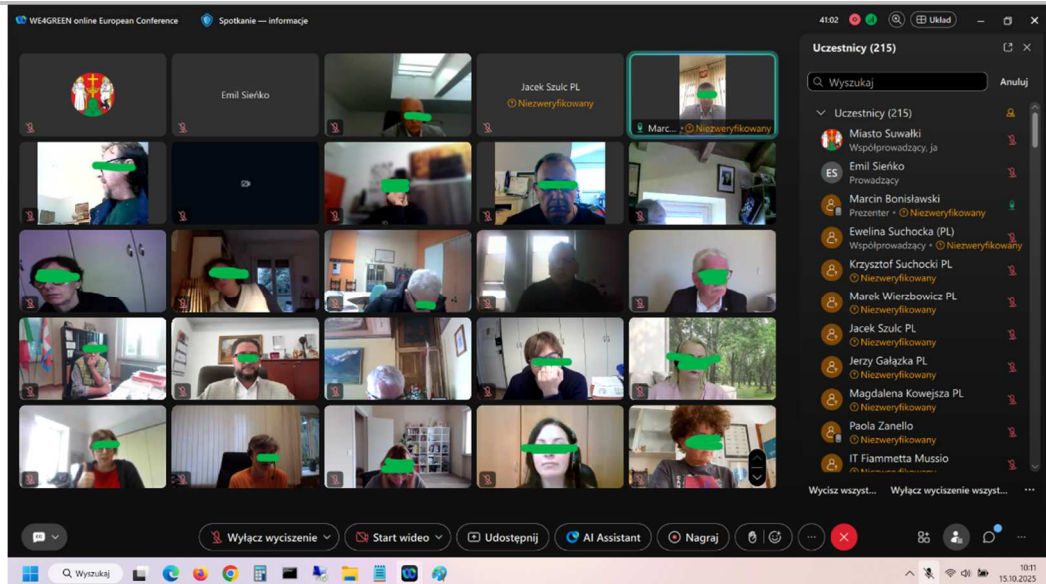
WE4GREEN online European Conference
Spotkanie — informacje
41:02
Układ

Emil Sieńko
Jacek Szulc PL
Niezweryfikowany
Marc... Niezweryfikowany

Uczestnicy (215)
Wyszukaj
Anuluj
Uczestnicy (215)
Miasto Suwałki
Współprowadzący, ja
ES Emil Sieńko
Prowadzący
Marcin Bonisławski
Prezenter · Niezweryfikowany
Ewelina Suchocka (PL)
Współprowadzący · Niezweryfikowany
Krzysztof Suchocki PL
Niezweryfikowany
Marek Wierzbowicz PL
Niezweryfikowany
Jacek Szulc PL
Niezweryfikowany
Jerzy Gałązka PL
Niezweryfikowany
Magdalena Kowejsza PL
Niezweryfikowany
Paola Zanello
Niezweryfikowany
IT Fiammetta Mussio
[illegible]
Wycisz wszyst...
Wyłącz wyciszenie wszyst...

Wyłącz wyciszenie
Start wideo
Udostępnij
AI Assistant
Nagraj

Wyszukaj
10:11
15.10.2025